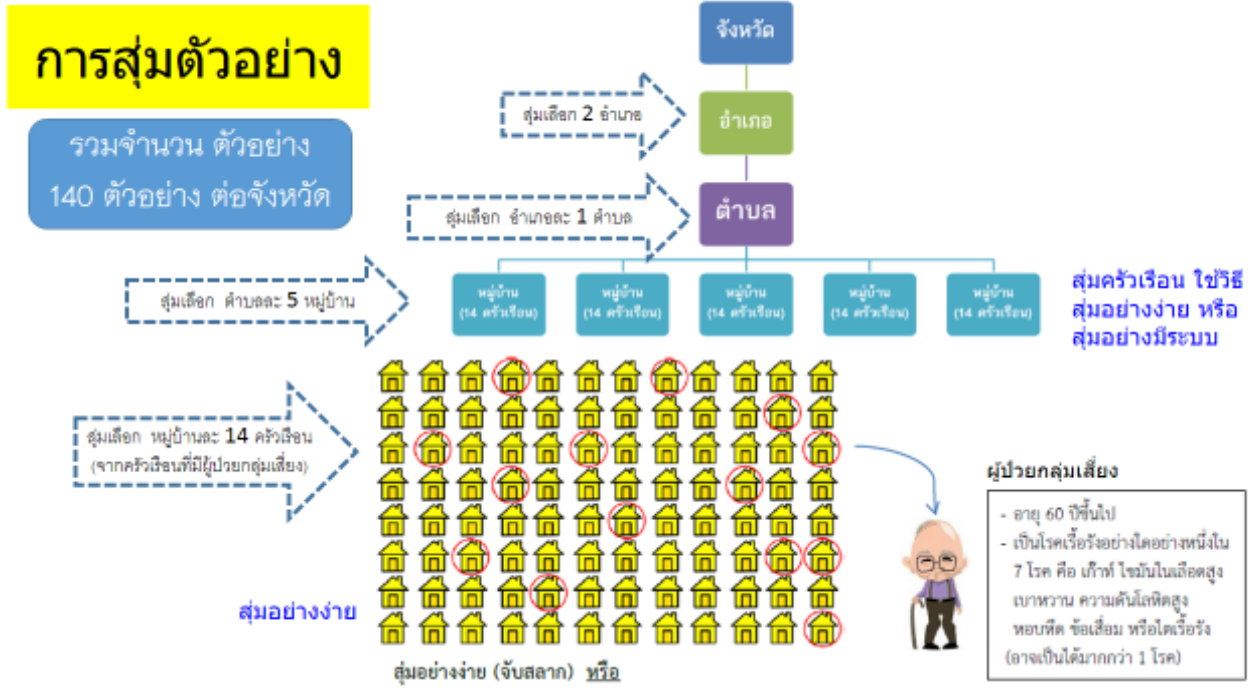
การสุ่มตัวอย่าง

รวมจำนวน ตัวอย่าง 140 ตัวอย่าง ต่อจังหวัด

จังหวัด

สุ่มเลือก 2 อำเภอ

อำเภอ

สุ่มเลือก อำเภอละ 1 ตำบล

ตำบล

สุ่มเลือก ตำบลละ 5 หมู่บ้าน

หมู่บ้าน (14 ครัวเรือน)

หมู่บ้าน (14 ครัวเรือน)

หมู่บ้าน (14 ครัวเรือน)

หมู่บ้าน (14 ครัวเรือน)

หมู่บ้าน (14 ครัวเรือน)

สุ่มครัวเรือน ใช้วิธี สุ่มอย่างง่าย หรือ สุ่มอย่างมีระบบ

สุ่มเลือก หมู่บ้านละ 14 ครัวเรือน (จากครัวเรือนที่มีผู้ป่วยกลุ่มเสี่ยง)

ผู้ป่วยกลุ่มเสี่ยง

- อายุ 60 ปีขึ้นไป
- เป็นโรคเรื้อรังอย่างใดอย่างหนึ่งใน 7 โรค คือ เก๊าท์ ไขมันในเลือดสูง เบาหวาน ความดันโลหิตสูง หอบหืด ข้อเสื่อม หรือไตเรื้อรัง (อาจเป็นได้มากกว่า 1 โรค)

สุ่มอย่างง่าย

สุ่มอย่างง่าย (จับสลาก) หรือ